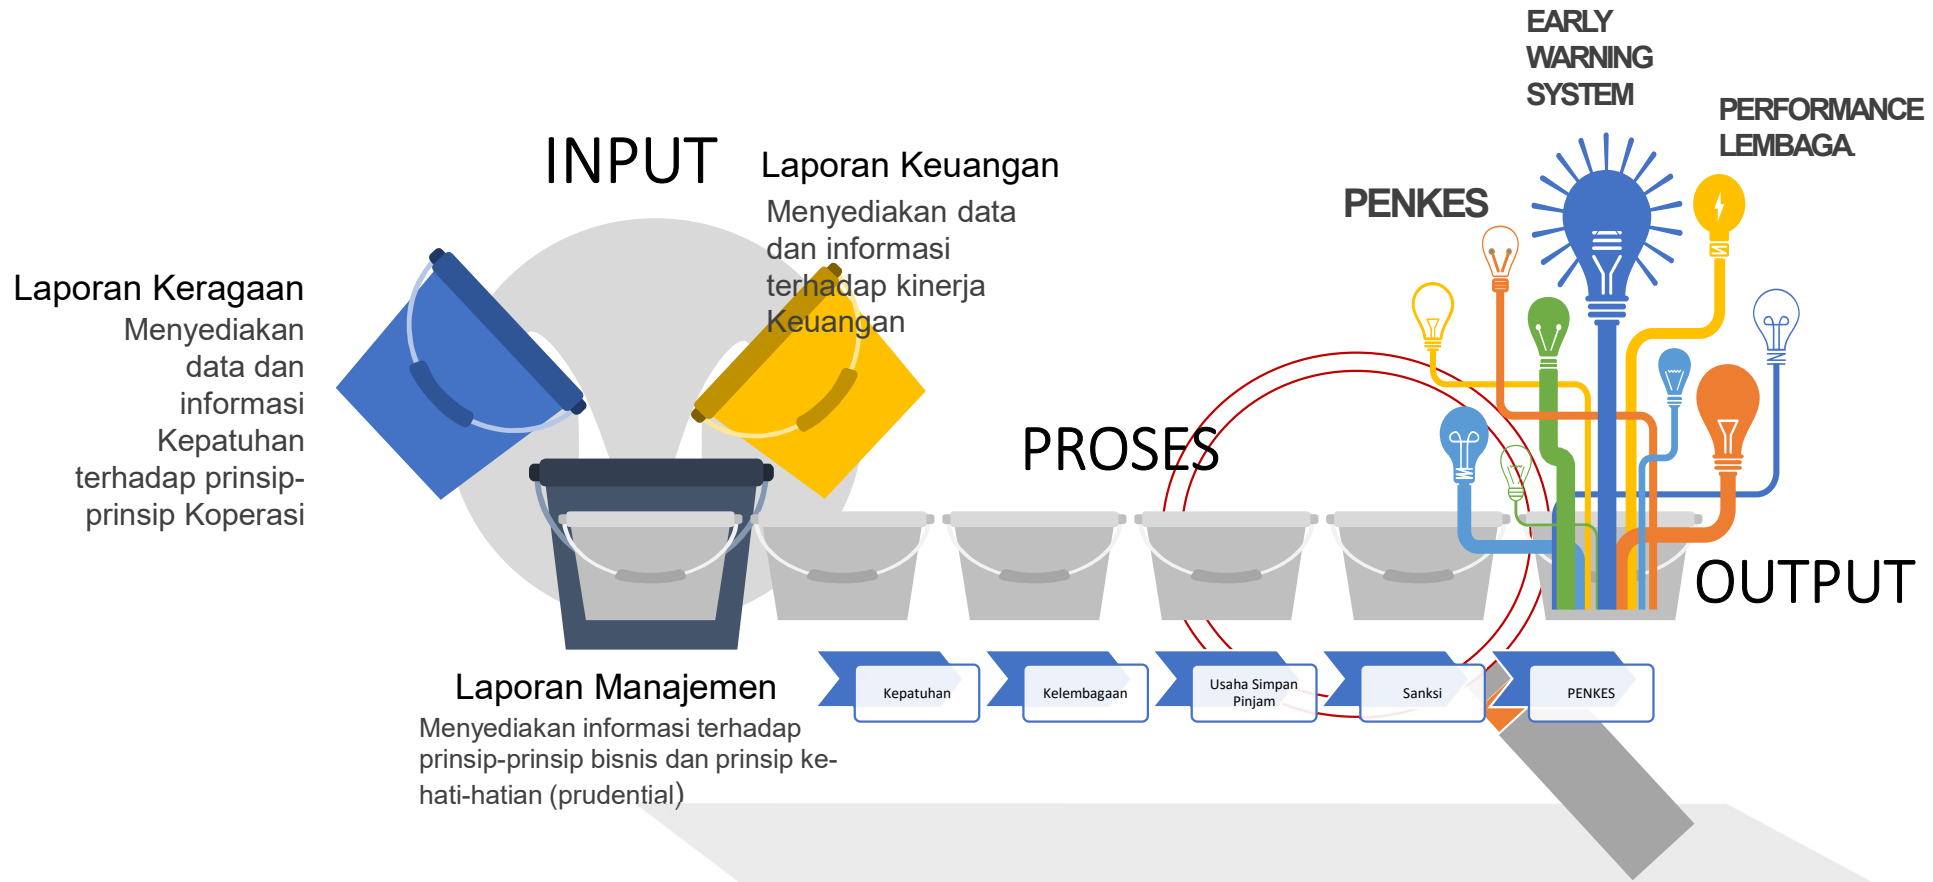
EARLY WARNING SYSTEM

PERFORMANCE LEMBAGA

PENKES

INPUT

Laporan Keuangan
Menyediakan data dan informasi terhadap kinerja Keuangan

Laporan Keragaan
Menyediakan data dan informasi Kepatuhan terhadap prinsip-prinsip Koperasi

PROSES

OUTPUT

Laporan Manajemen
Menyediakan informasi terhadap prinsip-prinsip bisnis dan prinsip kehati-hatian (prudential)

Kepatuhan

Kelembagaan

Usaha Simpan Pinjam

Sanksi

PENKES